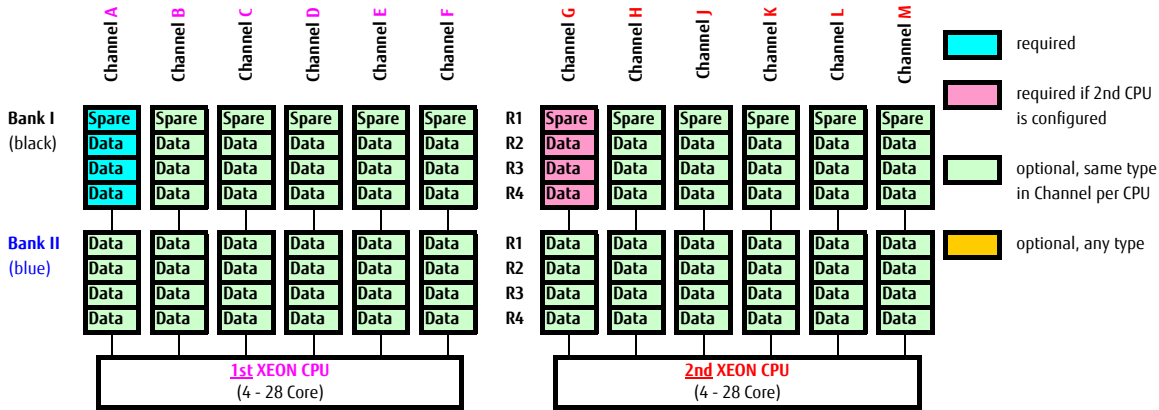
Channel A Channel B Channel C Channel D Channel E Channel F Channel G Channel H Channel J Channel K Channel L Channel M

required

required if 2nd CPU is configured

optional, same type in Channel per CPU

optional, any type

Bank I (black)

| | A | B | C | D | E | F | | G | H | J | K | L | M |
|---|---|---|---|---|---|---|---|---|---|---|---|---|---|
| | Spare | Spare | Spare | Spare | Spare | Spare | R1 | Spare | Spare | Spare | Spare | Spare | Spare |
| | Data | Data | Data | Data | Data | Data | R2 | Data | Data | Data | Data | Data | Data |
| | Data | Data | Data | Data | Data | Data | R3 | Data | Data | Data | Data | Data | Data |
| | Data | Data | Data | Data | Data | Data | R4 | Data | Data | Data | Data | Data | Data |

Bank II (blue)

| | A | B | C | D | E | F | | G | H | J | K | L | M |
|---|---|---|---|---|---|---|---|---|---|---|---|---|---|
| | Data | Data | Data | Data | Data | Data | R1 | Data | Data | Data | Data | Data | Data |
| | Data | Data | Data | Data | Data | Data | R2 | Data | Data | Data | Data | Data | Data |
| | Data | Data | Data | Data | Data | Data | R3 | Data | Data | Data | Data | Data | Data |
| | Data | Data | Data | Data | Data | Data | R4 | Data | Data | Data | Data | Data | Data |

1st XEON CPU
(4 - 28 Core)

2nd XEON CPU
(4 - 28 Core)